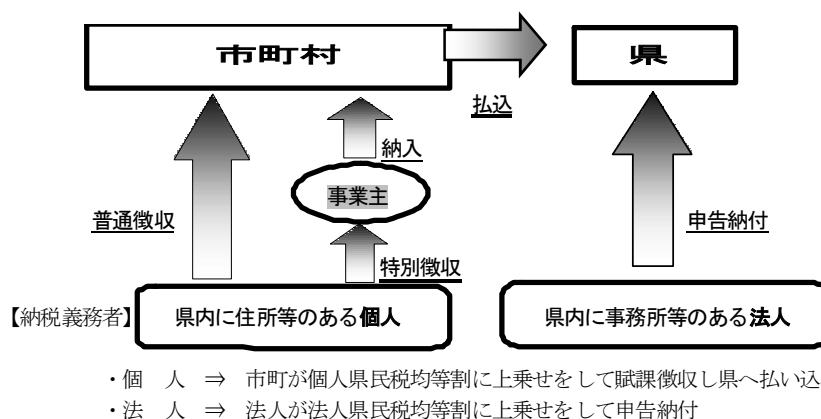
市町村

県

払込

納入

事業主

普通徴収

特別徴収

申告納付

【納税義務者】

県内に住所等のある個人

県内に事務所等のある法人

・個　人　⇒　市町が個人県民税均等割に上乗せをして賦課徴収し県へ払い込

・法　人　⇒　法人が法人県民税均等割に上乗せをして申告納付